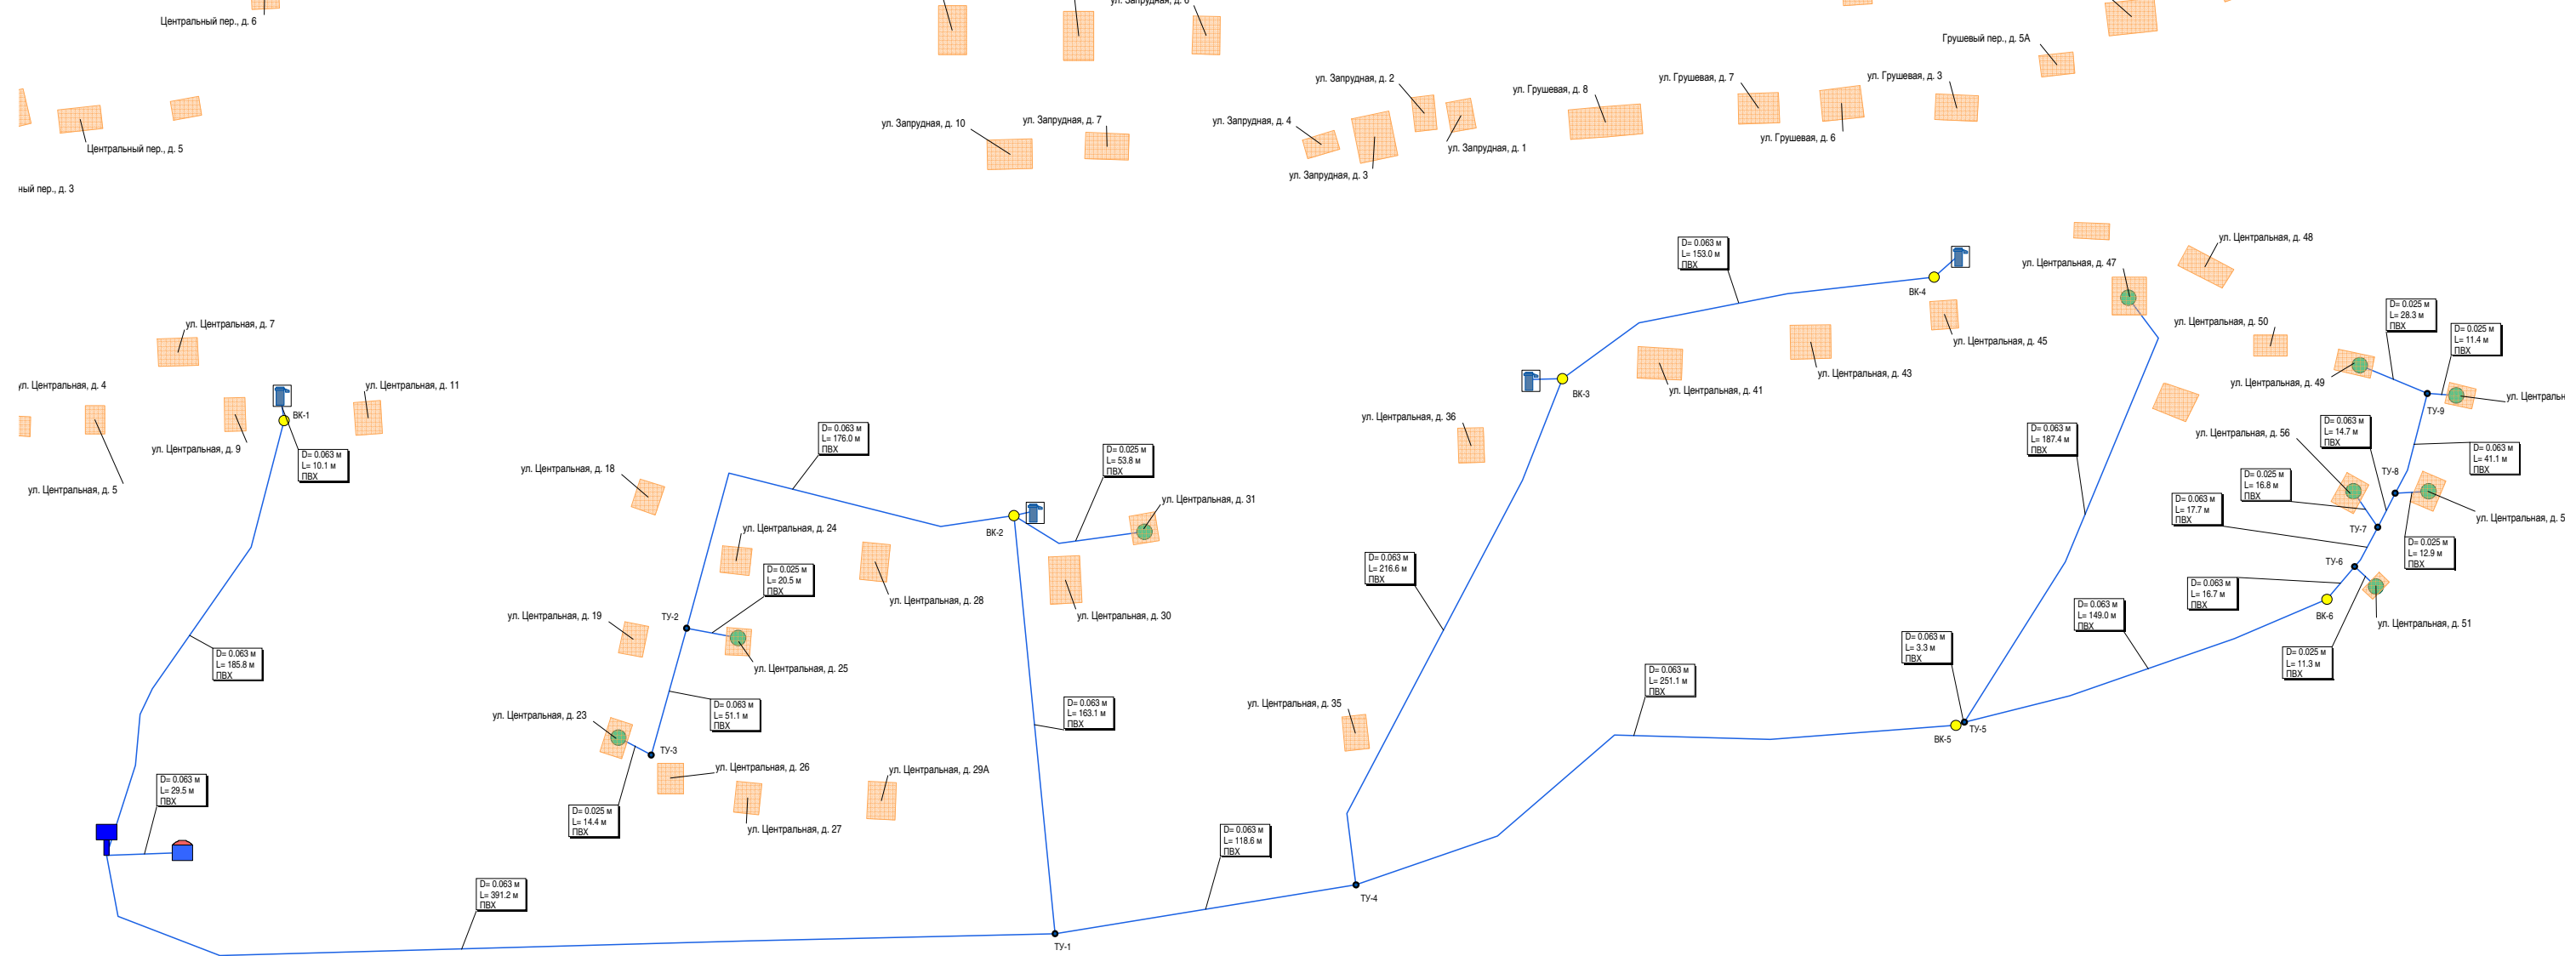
Центральный пер., д. 6
ул. Запрудная, д. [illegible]
Грушевый пер., д. 5А
ул. Запрудная, д. 2
ул. Грушевая, д. 8
ул. Грушевая, д. 7
ул. Грушевая, д. 3
ул. Запрудная, д. 10
ул. Запрудная, д. 7
ул. Запрудная, д. 4
ул. Запрудная, д. 1
ул. Грушевая, д. 6
Центральный пер., д. 5
ул. Запрудная, д. 3
ный пер., д. 3
D= 0.063 м
L= 153.0 м
ПВХ
ул. Центральная, д. 48
ул. Центральная, д. 47
ВК-4
ул. Центральная, д. 50
D= 0.025 м
L= 28.3 м
ПВХ
ул. Центральная, д. 45
D= 0.025 м
L= 11.4 м
ПВХ
ул. Центральная, д. 7
ул. Центральная, д. 43
ул. Центральная, д. 49
ул. Центральная, д. 41
ВК-3
ТУ-9
ул. Централь
ул. Центральная, д. 4
ул. Центральная, д. 11
ВК-1
ул. Центральная, д. 36
D= 0.063 м
L= 176.0 м
ПВХ
D= 0.063 м
L= 187.4 м
ПВХ
ул. Центральная, д. 56
D= 0.063 м
L= 14.7 м
ПВХ
ул. Центральная, д. 9
D= 0.063 м
L= 10.1 м
ПВХ
D= 0.025 м
L= 53.8 м
ПВХ
D= 0.063 м
L= 41.1 м
ПВХ
ТУ-8
ул. Центральная, д. 5
ул. Центральная, д. 18
ул. Центральная, д. 31
D= 0.025 м
L= 16.8 м
ПВХ
ул. Центральная, д. 5
D= 0.063 м
L= 17.7 м
ПВХ
ВК-2
ТУ-7
ул. Центральная, д. 24
D= 0.025 м
L= 12.9 м
ПВХ
D= 0.025 м
L= 20.5 м
ПВХ
D= 0.063 м
L= 216.6 м
ПВХ
ТУ-6
D= 0.063 м
L= 16.7 м
ПВХ
ул. Центральная, д. 28
ул. Центральная, д. 19
ТУ-2
ул. Центральная, д. 30
D= 0.063 м
L= 149.0 м
ПВХ
ВК-6
ул. Центральная, д. 51
D= 0.063 м
L= 3.3 м
ПВХ
D= 0.063 м
L= 185.8 м
ПВХ
ул. Центральная, д. 25
D= 0.025 м
L= 11.3 м
ПВХ
D= 0.063 м
L= 251.1 м
ПВХ
D= 0.063 м
L= 163.1 м
ПВХ
D= 0.063 м
L= 51.1 м
ПВХ
ул. Центральная, д. 35
ТУ-5
ул. Центральная, д. 23
ВК-5
ТУ-3
ул. Центральная, д. 26
ул. Центральная, д. 29А
D= 0.063 м
L= 29.5 м
ПВХ
D= 0.025 м
L= 14.4 м
ПВХ
ул. Центральная, д. 27
D= 0.063 м
L= 118.6 м
ПВХ
D= 0.063 м
L= 391.2 м
ПВХ
ТУ-4
ТУ-1